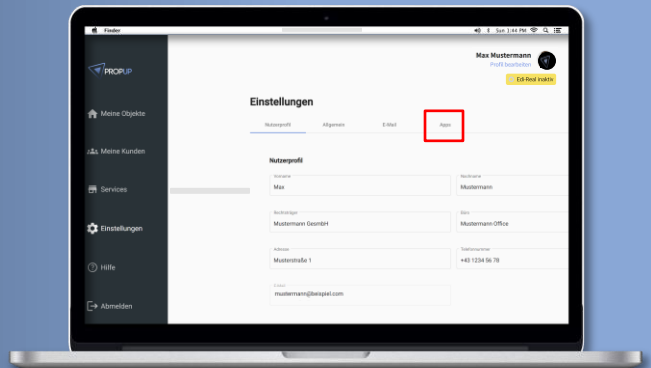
Finder

Sun 1:44 PM

PROPUP

Meine Objekte

Meine Kunden

Services

Einstellungen

Hilfe

Abmelden

Max Mustermann
Profil bearbeiten

Edi-Real inaktiv

Einstellungen

Nutzerprofil
Allgemein
E-Mail
Apps

Nutzerprofil

Vorname
Max

Nachname
Mustermann

Bauträger
Mustermann GesmbH

Büro
Mustermann Office

Adresse
Musterstraße 1

Telefonnummer
+43 1234 56 78

E-mail
mustermann@beispiel.com